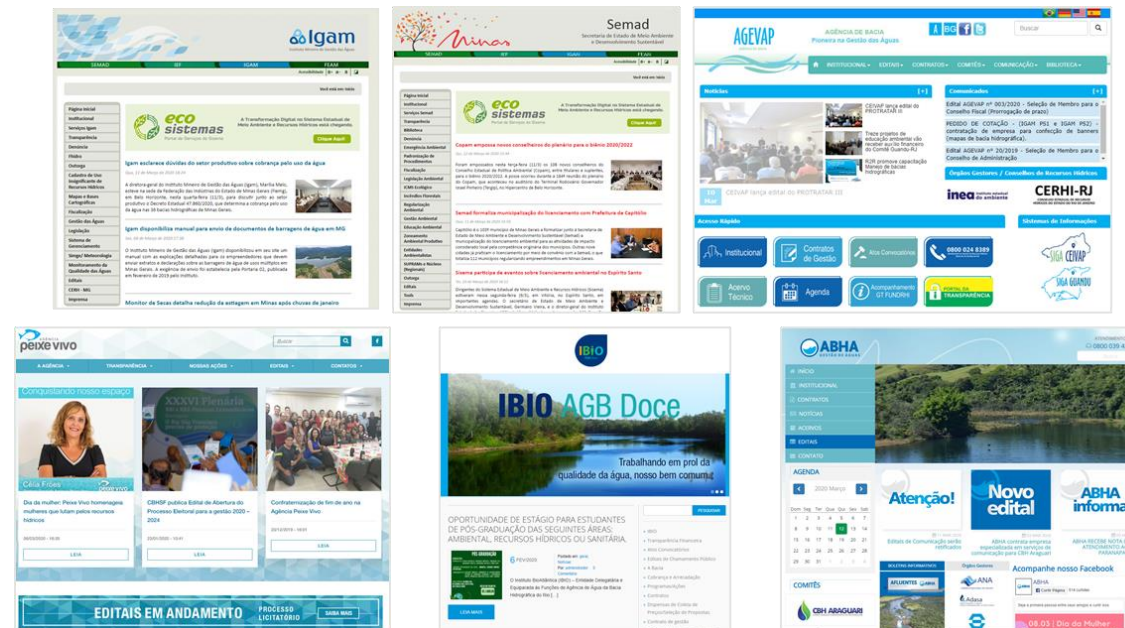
Igam

SEMAD IEF IGAM FEAM

Página inicial
Institucional
Serviços Igam
Transparência
Denúncia
Hídrica
Outorga
Fiscalização
Gestão das Águas
Legislação
Editais
Imprensa

eco sistemas

Clique Aqui!

Igam esclarece dúvidas do setor produtivo sobre cobrança pelo uso da água

Igam disponibiliza manual para envio de documentos de barragem de água em MG

Monitor de Secas detalha redução da estiagem em Minas após chuvas de janeiro

Semad
Secretaria de Estado de Meio Ambiente e Desenvolvimento Sustentável

SEMAD IEF IGAM FEAM

eco sistemas

Clique Aqui!

Copam empossa novos conselheiros do plenário para o biênio 2020/2022

Semad formaliza municipalização do licenciamento com Prefeitura de Capitólio

Sisema participa de eventos sobre licenciamento ambiental no Espírito Santo

AGEVAP

AGÊNCIA DE BACIA
Pioneira na Gestão das Águas

Buscar

INSTITUCIONAL EDITAIS CONTRATOS COMITÊS COMUNICAÇÃO BIBLIOTECA

Notícias
Comunicados

CEIVAP lança edital do PROTRATAR III

Órgãos Gestores / Conselhos de Recursos Hídricos

inea
CERHI-RJ

Acesso Rápido
Sistemas de Informações

Institucional
Contratos de Gestão
Atos Convocatórios
0800 024 8389
Acervo Técnico
Agenda
Acompanhamento GT FUNDHI
PORTAL DA TRANSPARÊNCIA

SIGA CEIVAP
SIGA GUANDU

Peixe Vivo

Buscar

A AGÊNCIA TRANSPARÊNCIA NOSSAS AÇÕES EDITAIS CONTATOS

Conquistando nosso espaço

Célia Fróes

Dia da mulher: Peixe Vivo homenageia mulheres que lutam pelos recursos hídricos

LEIA

CBHSF publica Edital de Abertura do Processo Eleitoral para a gestão 2020 – 2024

LEIA

Confraternização de fim de ano na Agência Peixe Vivo

LEIA

EDITAIS EM ANDAMENTO
PROCESSO LICITATÓRIO
SAIBA MAIS

IBIO

IBIO AGB Doce

Trabalhando em prol da qualidade da água, nosso bem comum

OPORTUNIDADE DE ESTÁGIO PARA ESTUDANTES DE PÓS-GRADUAÇÃO DAS SEGUINTES ÁREAS: AMBIENTAL, RECURSOS HÍDRICOS OU SANITÁRIA.

LEIA MAIS

ABHA
Gestão de Águas

0800 039 4

INÍCIO
INSTITUCIONAL
CONTRATOS
NOTÍCIAS
ACORDOS
EDITAIS
CONTATO

AGENDA
2020 Março

COMITÊS
CBH ARAGUARI

Atenção!
Novo edital
ABHA informa

Acompanhe nosso Facebook

08.03 | Dia da Mulher